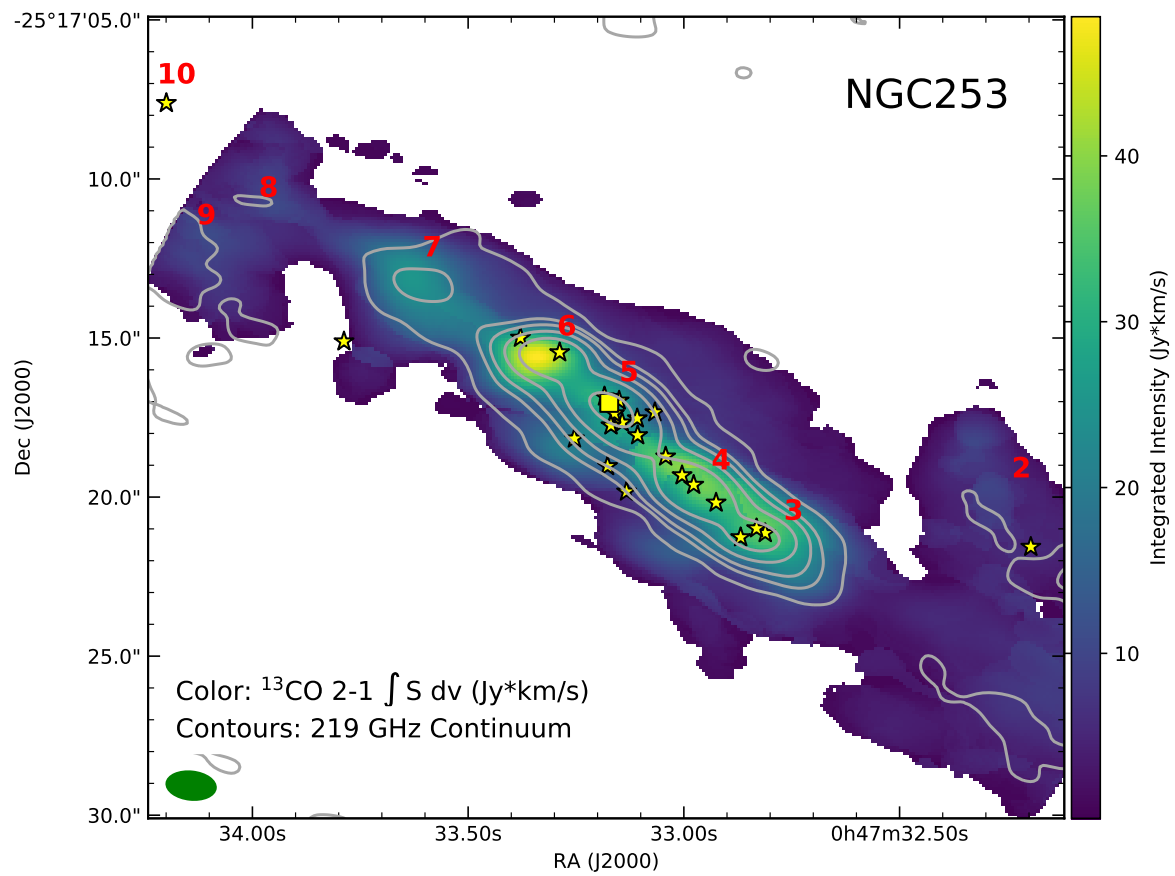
NGC253

10
8
9
7
6
5
4
3
2

Color: $^{13}$CO 2-1 $\int$ S dv (Jy*km/s)
Contours: 219 GHz Continuum

-25°17'05.0"
10.0"
15.0"
20.0"
25.0"
30.0"
Dec (J2000)

34.00s
33.50s
33.00s
0h47m32.50s
RA (J2000)

40
30
20
10
Integrated Intensity (Jy*km/s)